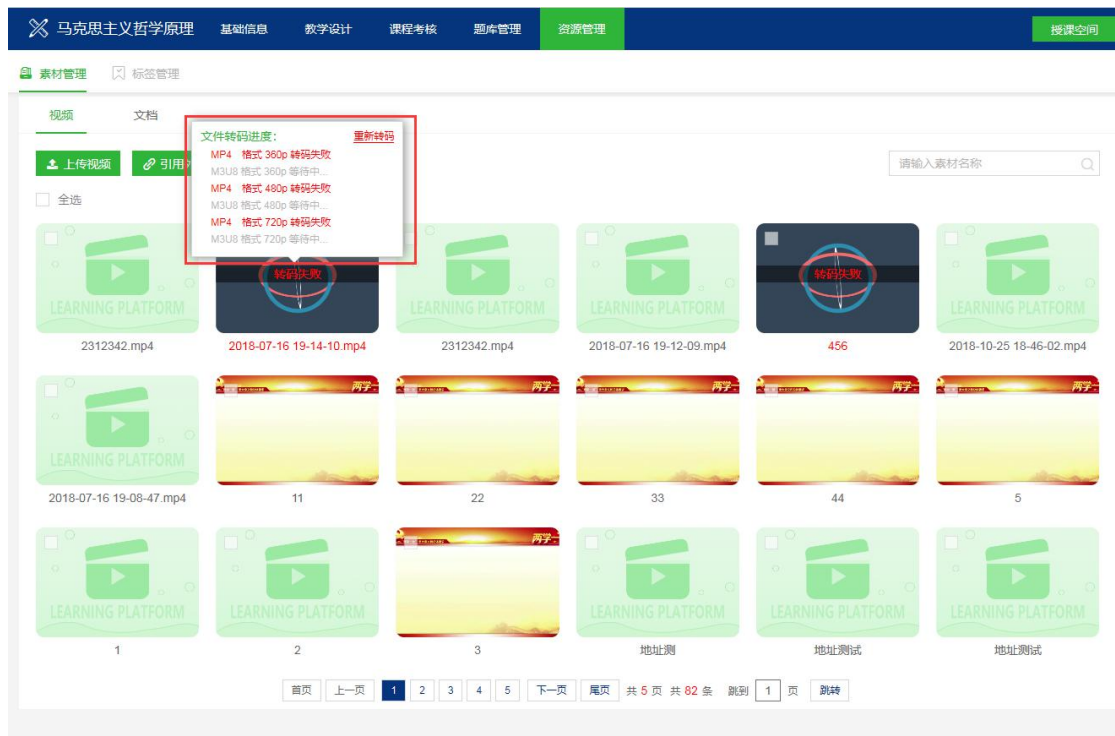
马克思主义哲学原理 基础信息 教学设计 课程考核 题库管理 资源管理 授课空间

素材管理 标签管理

视频 文档

文件转码进度： 重新转码
MP4 格式 360p 转码失败
M3U8 格式 360p 等待中...
MP4 格式 480p 转码失败
M3U8 格式 480p 等待中...
MP4 格式 720p 转码失败
M3U8 格式 720p 等待中...

上传视频 引用

请输入素材名称

全选

LEARNING PLATFORM
2312342.mp4

转码失败
2018-07-16 19-14-10.mp4

LEARNING PLATFORM
2312342.mp4

LEARNING PLATFORM
2018-07-16 19-12-09.mp4

转码失败
456

LEARNING PLATFORM
2018-10-25 18-46-02.mp4

LEARNING PLATFORM
2018-07-16 19-08-47.mp4

两学一
11

两学一
22

两学一
33

两学一
44

两学一
5

LEARNING PLATFORM
1

LEARNING PLATFORM
2

两学一
3

LEARNING PLATFORM
地址测

LEARNING PLATFORM
地址测试

LEARNING PLATFORM
地址测试

首页 上一页 1 2 3 4 5 下一页 尾页 共 5 页 共 82 条 跳到 1 页 跳转